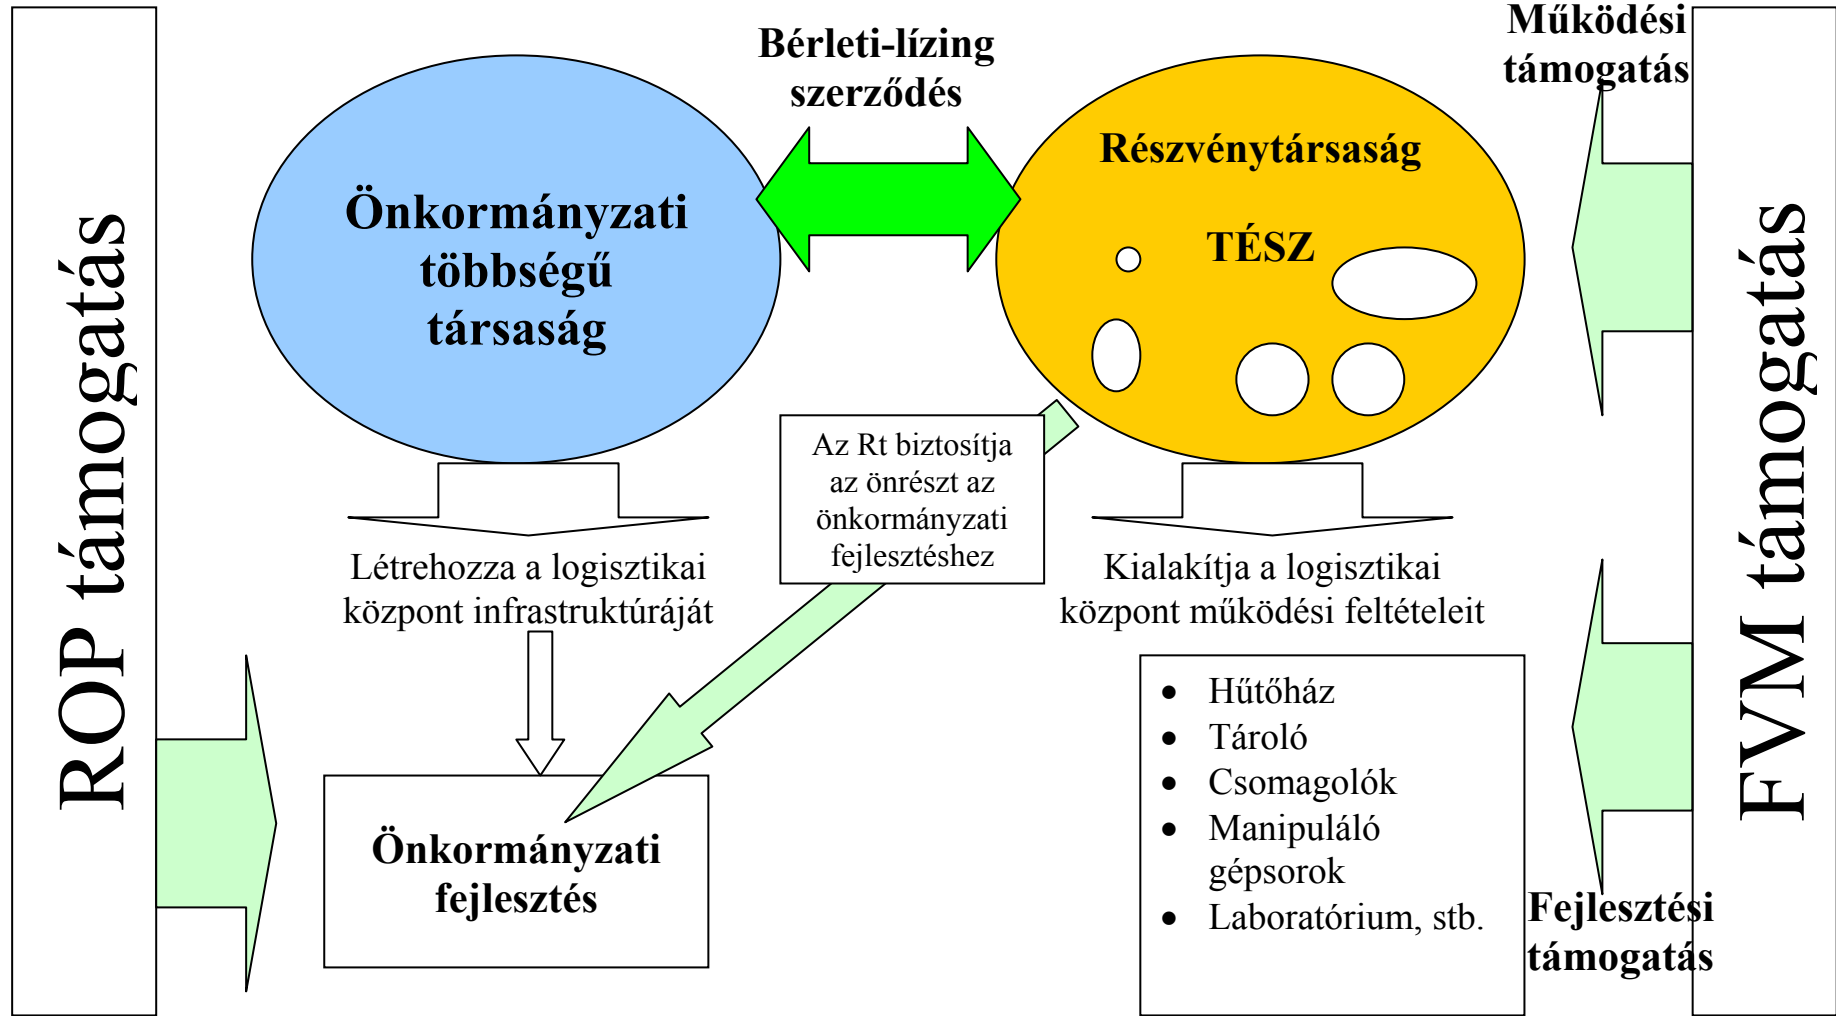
ROP támogatás

Bérleti-lízing szerződés

Működési támogatás

Önkormányzati többségű társaság

Részvénytársaság

TÉSZ

FVM támogatás

Az Rt biztosítja az önrészt az önkormányzati fejlesztéshez

Létrehozza a logisztikai központ infrastruktúráját

Kialakítja a logisztikai központ működési feltételeit

Önkormányzati fejlesztés

- Hűtőház
- Tároló
- Csomagolók
- Manipuláló gépsorok
- Laboratórium, stb.

Fejlesztési támogatás